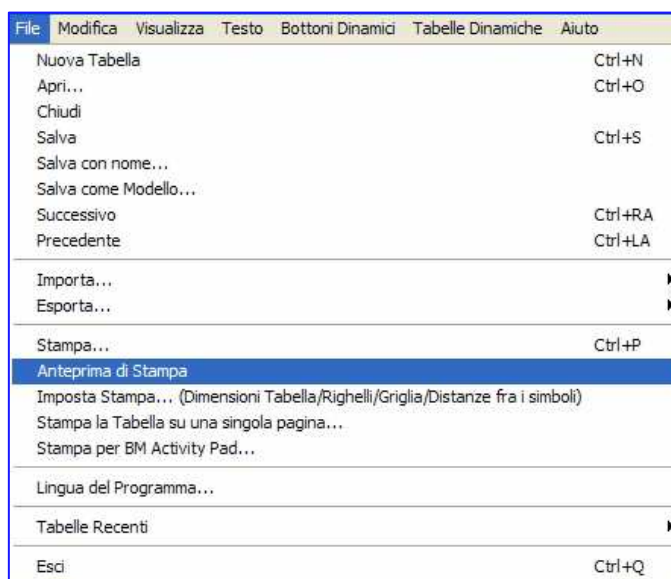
File Modifica Visualizza Testo Bottoni Dinamici Tabelle Dinamiche Aiuto

Nuova Tabella Ctrl+N
Apri... Ctrl+O
Chiudi
Salva Ctrl+S
Salva con nome...
Salva come Modello...
Successivo Ctrl+RA
Precedente Ctrl+LA

Importa...
Esporta...

Stampa... Ctrl+P
Anteprima di Stampa
Imposta Stampa... (Dimensioni Tabella/Righelli/Griglia/Distanze fra i simboli)
Stampa la Tabella su una singola pagina...
Stampa per BM Activity Pad...

Lingua del Programma...

Tabelle Recenti

Esci Ctrl+Q